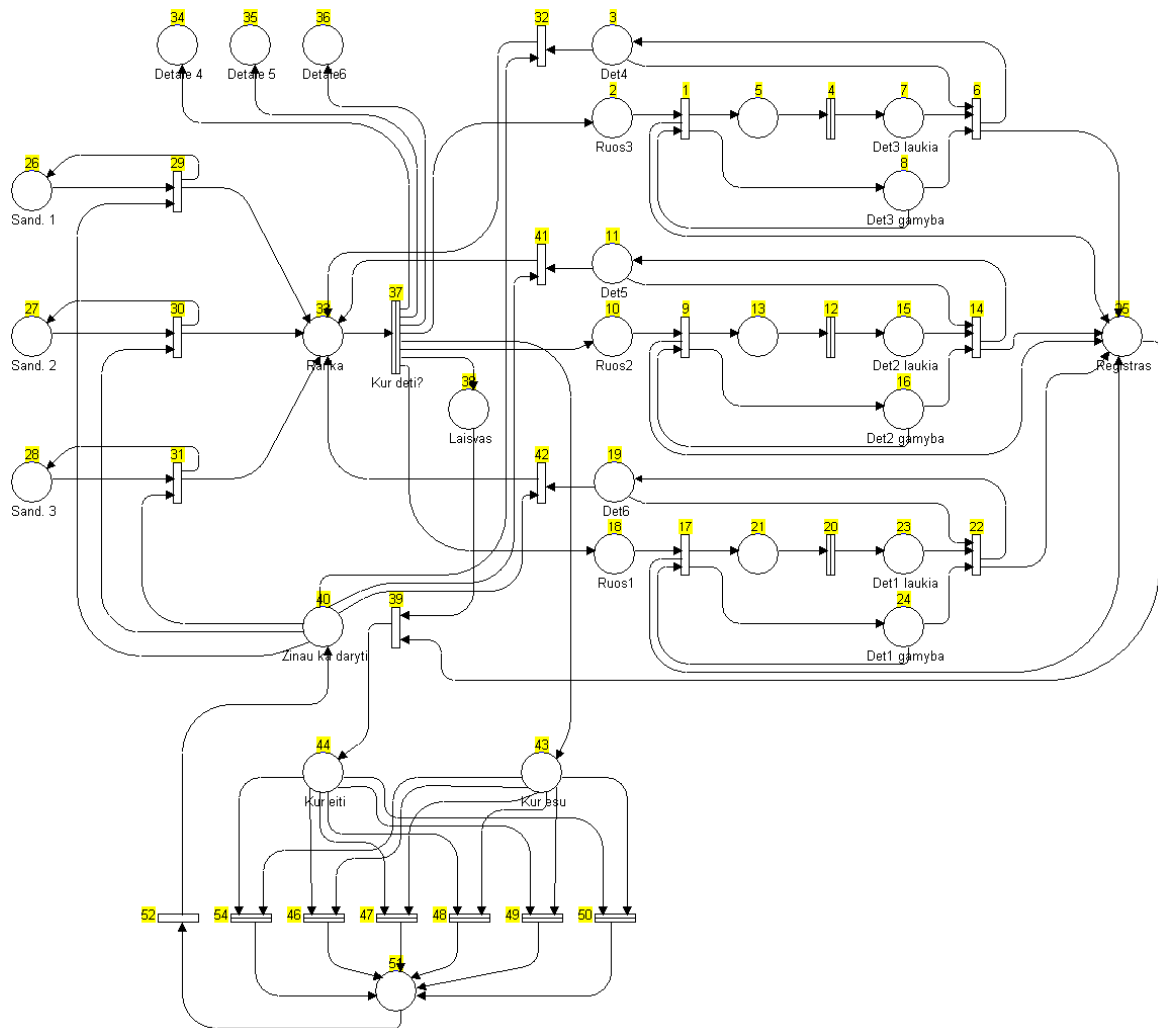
34
Detale 4
35
Detale 5
36
Detale6
32
3
Det4
2
Ruos3
1
5
4
7
Det3 laukia
6
8
Det3 gamyba
26
Sand. 1
29
27
Sand. 2
30
33
Ranka
37
Kur deti?
41
11
Det5
10
Ruos2
9
13
12
15
Det2 laukia
14
16
Det2 gamyba
25
Registras
38
Laisvas
28
Sand. 3
31
42
19
Det6
18
Ruos1
17
21
20
23
Det1 laukia
22
24
Det1 gamyba
40
Zinau ka daryti
39
44
Kur eiti
43
Kur esu
52
54
46
47
48
49
50
51